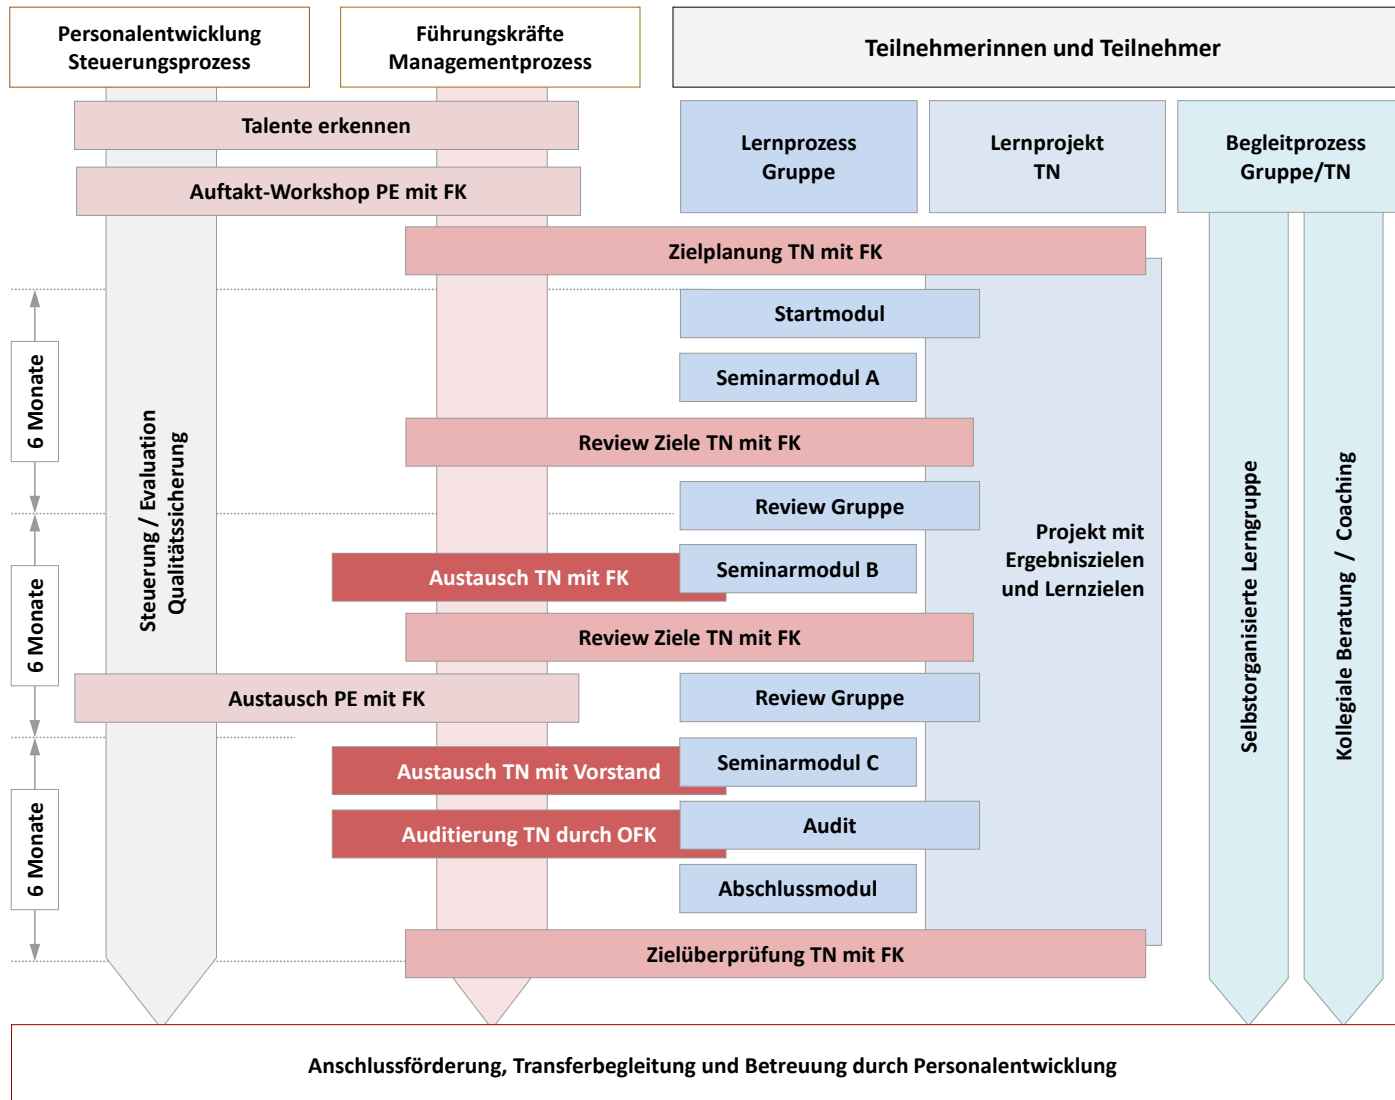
Personalentwicklung
Steuerungsprozess

Führungskräfte
Managementprozess

Teilnehmerinnen und Teilnehmer

Talente erkennen

Lernprozess
Gruppe

Lernprojekt
TN

Begleitprozess
Gruppe/TN

Auftakt-Workshop PE mit FK

Zielplanung TN mit FK

Startmodul

Seminarmodul A

6 Monate

Steuerung / Evaluation
Qualitätssicherung

Review Ziele TN mit FK

Review Gruppe

Projekt mit Ergebniszielen und Lernzielen

Austausch TN mit FK

Seminarmodul B

6 Monate

Review Ziele TN mit FK

Austausch PE mit FK

Review Gruppe

Selbstorganisierte Lerngruppe

Kollegiale Beratung / Coaching

Austausch TN mit Vorstand

Seminarmodul C

Auditierung TN durch OFK

Audit

6 Monate

Abschlussmodul

Zielüberprüfung TN mit FK

Anschlussförderung, Transferbegleitung und Betreuung durch Personalentwicklung